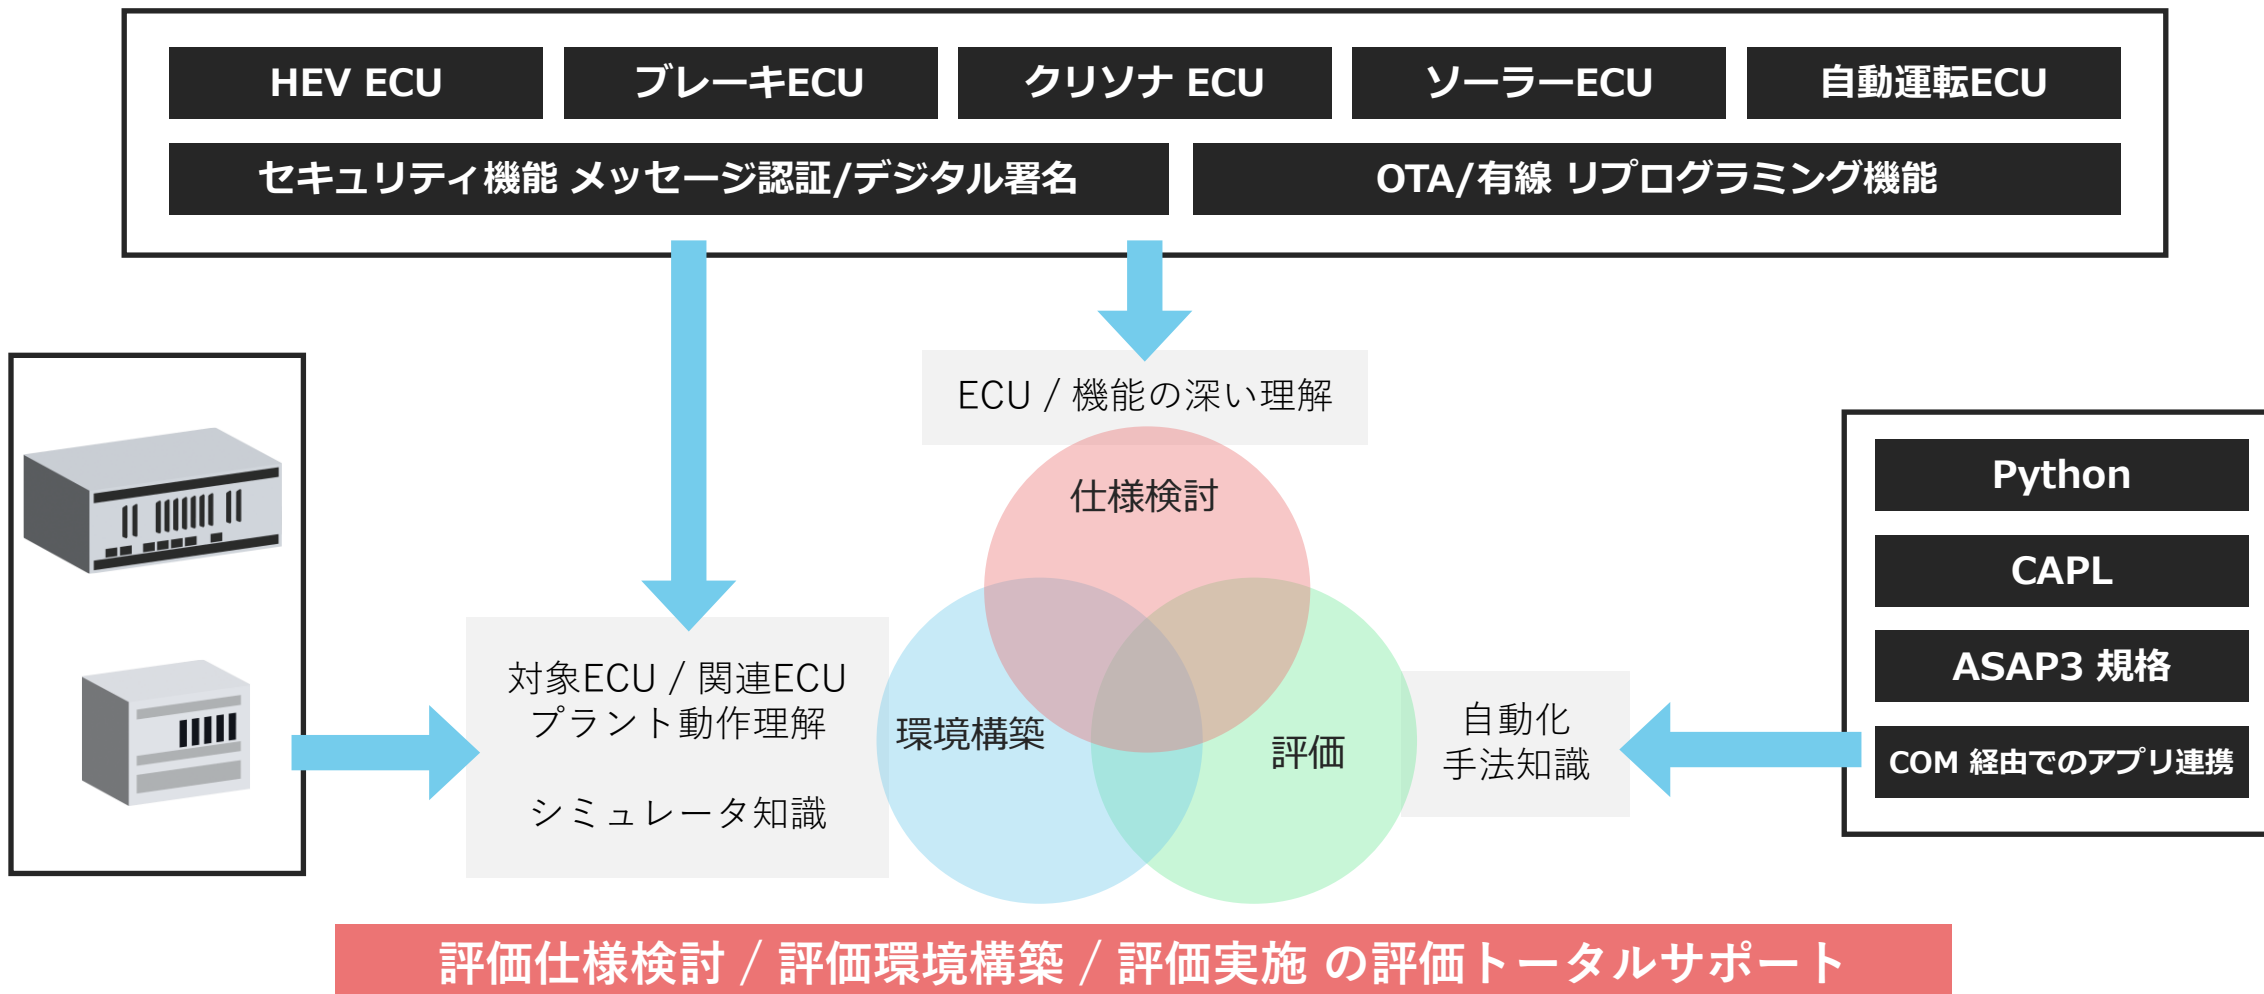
HEV ECU

ブレーキECU

クリソナ ECU

ソーラーECU

自動運転ECU

セキュリティ機能 メッセージ認証/デジタル署名

OTA/有線 リプログラミング機能

ECU / 機能の深い理解

仕様検討

環境構築

評価

対象ECU / 関連ECU
プラント動作理解

シミュレータ知識

自動化
手法知識

Python

CAPL

ASAP3 規格

COM 経由でのアプリ連携

評価仕様検討 / 評価環境構築 / 評価実施 の評価トータルサポート